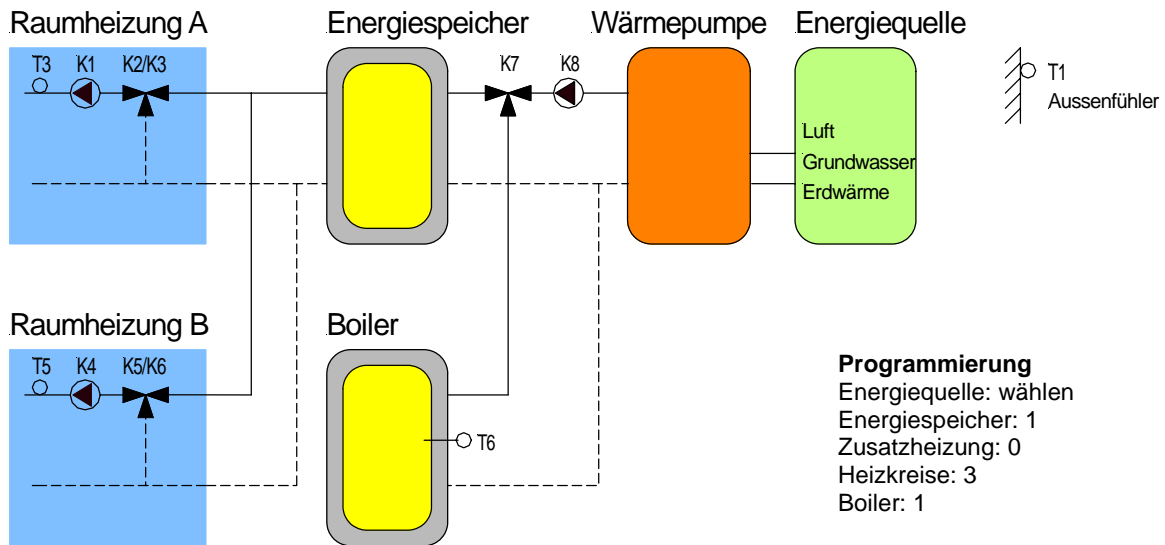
Raumheizung A
T3 K1 K2/K3

Energiespeicher

K7 K8

Wärmepumpe

Energiequelle
Luft
Grundwasser
Erdwärme

T1
Aussenfühler

Raumheizung B
T5 K4 K5/K6

Boiler
T6

**Programmierung**
Energiequelle: wählen
Energiespeicher: 1
Zusatzheizung: 0
Heizkreise: 3
Boiler: 1